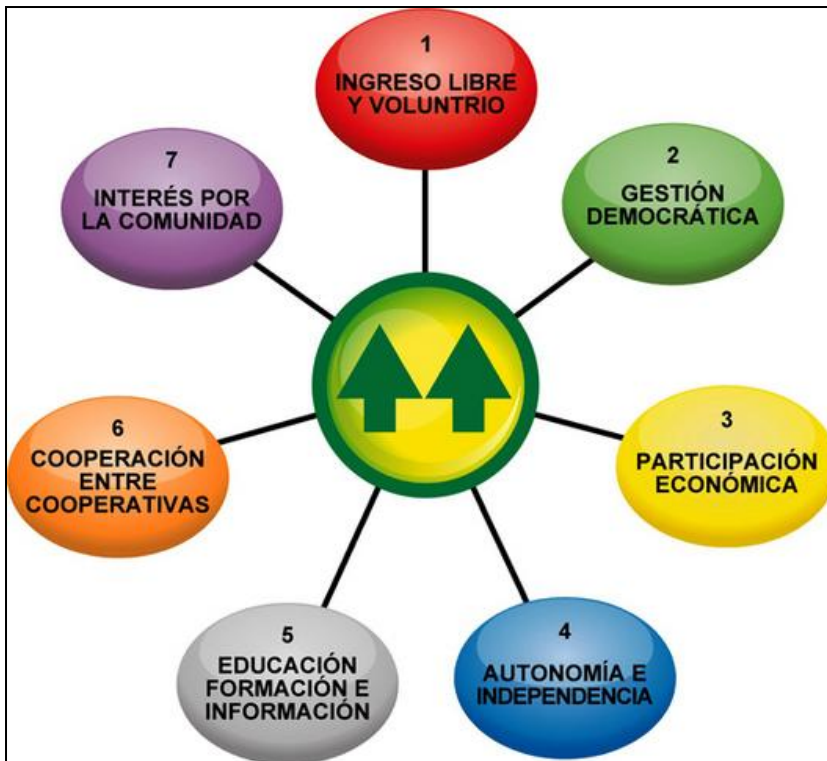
1
INGRESO LIBRE Y VOLUNTRIO

2
GESTIÓN DEMOCRÁTICA

3
PARTICIPACIÓN ECONÓMICA

4
AUTONOMÍA E INDEPENDENCIA

5
EDUCACIÓN FORMACIÓN E INFORMACIÓN

6
COOPERACIÓN ENTRE COOPERATIVAS

7
INTERÉS POR LA COMUNIDAD